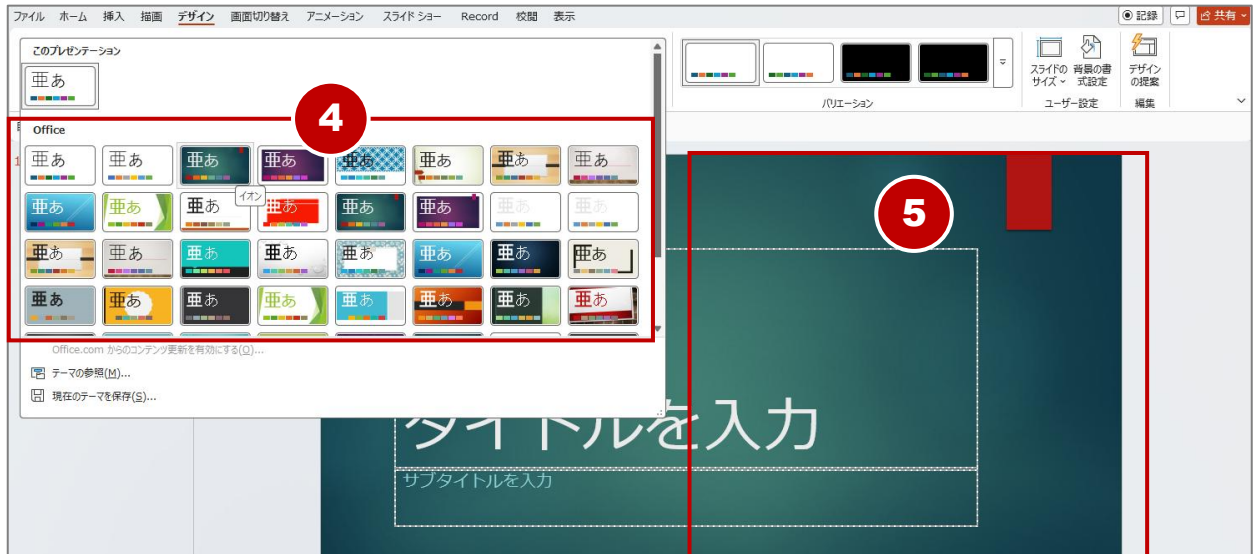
ファイル ホーム 挿入 描画 デザイン 画面切り替え アニメーション スライド ショー Record 校閲 表示

記録 共有

このプレゼンテーション

亜あ

Office

亜あ 亜あ 亜あ 亜あ 亜あ 亜あ 亜あ 亜あ

イオン

亜あ 亜あ 亜あ 亜あ 亜あ 亜あ 亜あ 亜あ

亜あ 亜あ 亜あ 亜あ 亜あ 亜あ 亜あ 亜あ

亜あ 亜あ 亜あ 亜あ 亜あ 亜あ 亜あ 亜あ

4

5

Office.com からのコンテンツ更新を有効にする(O)...

テーマの参照(M)...

現在のテーマを保存(S)...

バリエーション

スライドの サイズ 背景の書式設定

ユーザー設定

デザイン の提案

編集

タイトルを入力

サブタイトルを入力